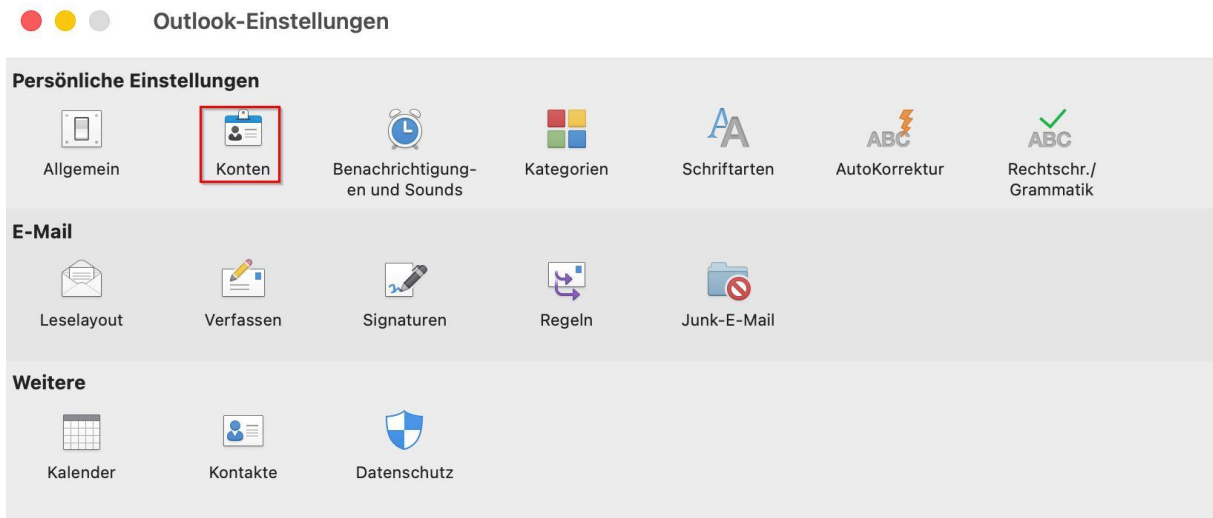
Outlook-Einstellungen

Persönliche Einstellungen

Allgemein

Konten

Benachrichtigungen und Sounds

Kategorien

Schriftarten

ABC
AutoKorrektur

ABC
Rechtschr./ Grammatik

E-Mail

Leselayout

Verfassen

Signaturen

Regeln

Junk-E-Mail

Weitere

Kalender

Kontakte

Datenschutz